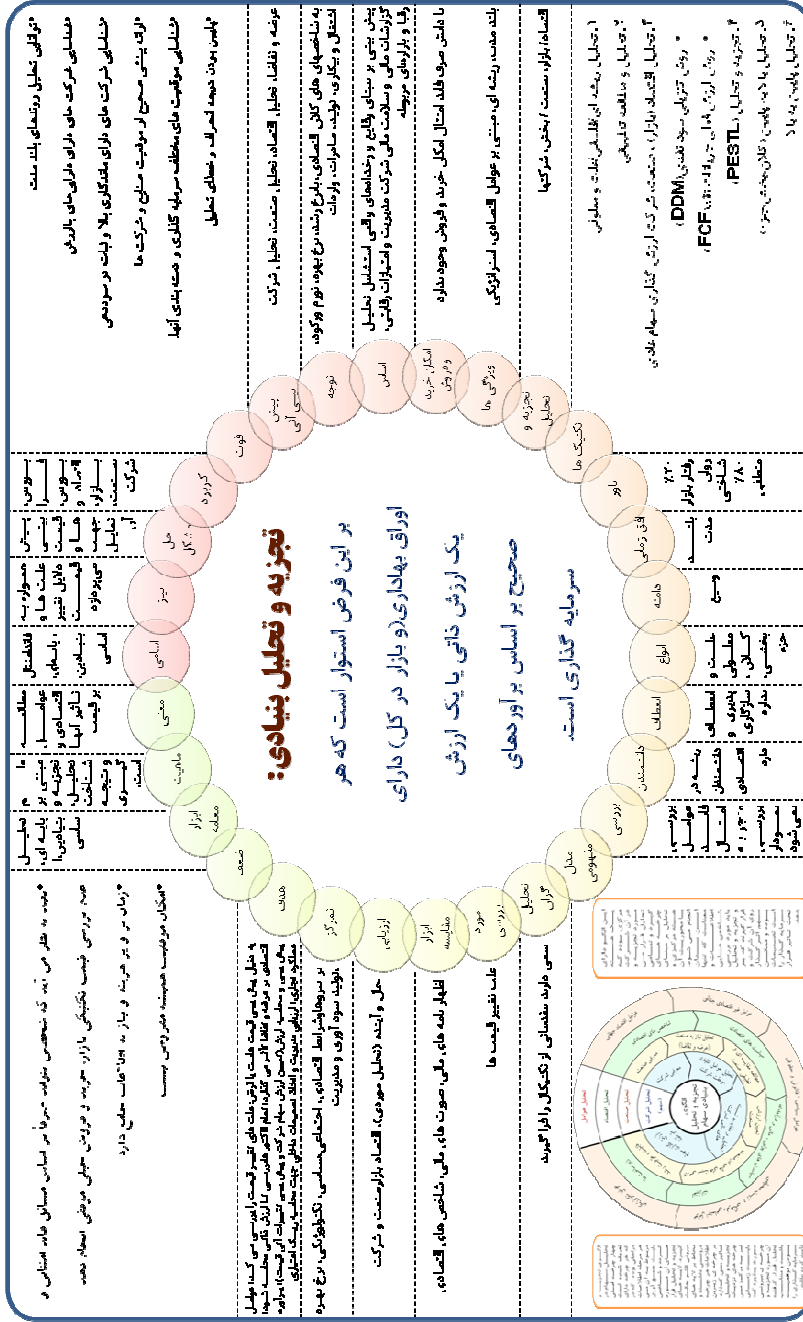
تجزیه و تحلیل بنیادی:

بر این فرض استوار است که هر اوراق بهاداری(و بازار در کل) دارای یک ارزش ذاتی یا یک ارزش صحیح بر اساس برآوردهای سرمایه گذاری است.

*توانایی تحلیل روندهای بلند مدت
*شناسایی شرکت های دارای دارایی های باارزش
*شناسایی شرکت های دارای ماندگاری بالا و ثبات در سوددهی
*درک بینش صحیح از موقعیت مالی و شرکت ها
*شناسایی موقعیت های مختلف سرمایه گذاری و جنبه بنیادی آنها
*تاکید بر آینده و انحراف و خطای تحلیل

عرضه و تقاضا، تحلیل اقتصاد کلان، صنعت، تحلیل شرکت

به شاخص های کلان اقتصادی، تاریخ رشد، نرخ بهره، تورم، رکود، اشتغال و بیکاری، تولید، صادرات، واردات

بیش بینی بر مبنای وقایع و رخدادهای واقعی استعمال تحلیل گزارشات مالی و سلامت مالی شرکت مدیریت و استراتژی رقابتی و رقبا و بازارهای مربوطه

با دانش سرمایه گذار امکان تحلیل خرید و فروش وجود ندارد

بلند مدت، ریشه ای، مبتنی بر عوامل اقتصادی، استراتژیکی

اقتصاد، بازار، صنعت، بخش، شرکتها

۱.تحلیل ریشه ای، تطبیقی، ثبات و سلوکی
۲.تحلیل و مطالعه تطبیقی
۳.تحلیل انتخاب بازار، صنعت، شرکت، ارزش گذاری سهام بلند مدت
* روش تنزیلی سود تقسیمی DDM
* روش ارزش فعلی جریان نقدی FCF
۴.تجزیه و تحلیل PESTL
۵.تحلیل با دید واقعی و ...
۶.تحلیل جامع برای ...

فرصت
پیش بینی آتی
توجیه
اساس
اشکال خرید و فروش
ویژگی ها
تجزیه و تحلیل
تکنیک ها
نرخ
افق زمانی
دامنه
انواع
اهداف
دانشمندان
بررسی
مدل مفهومی
تحلیل سوال
مورد بررسی
ابزار مقایسه
ارزیابی
تمرکز
هدف
ضعف
ابزار معامله
ماهیت
مبنی
اساسی
نیاز
راه حل
گروه

۷۰٪ رفتار بازار، ۳۰٪ ...
بلند مدت
وسیع
علت و ... ... سلوکی
اهداف ... ... پذیری
ریشه ... دانشمندان ... اقتصادی
بررسی ... حیات ...

*عیب به نظر می رسد که شخصی سوالت سریعاً بر اساس مسائل عادی
*ضعف بررسی شیب تکنیکی بازار، خرید و فروش حجم عرضی ایجاد شده
*زمان بر و پر هزینه و نیاز به ... علم دارد
*امکان مراقبت همیشه میسر نیست

به دنبال پیدا کردن قیمت ذاتی اوراق بهادار است ...

بر سودهای اطلاعات اقتصادی، اجتماعی، سیاسی، تکنولوژیکی ...

حال و آینده (تحلیل موردی، اقتصاد بازار، صنعت و شرکت)

اظهار نامه های مالی، صورت های مالی، شاخص های اقتصادی

علت تغییر قیمت ها

سعی دارد نشان دهد ...

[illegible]